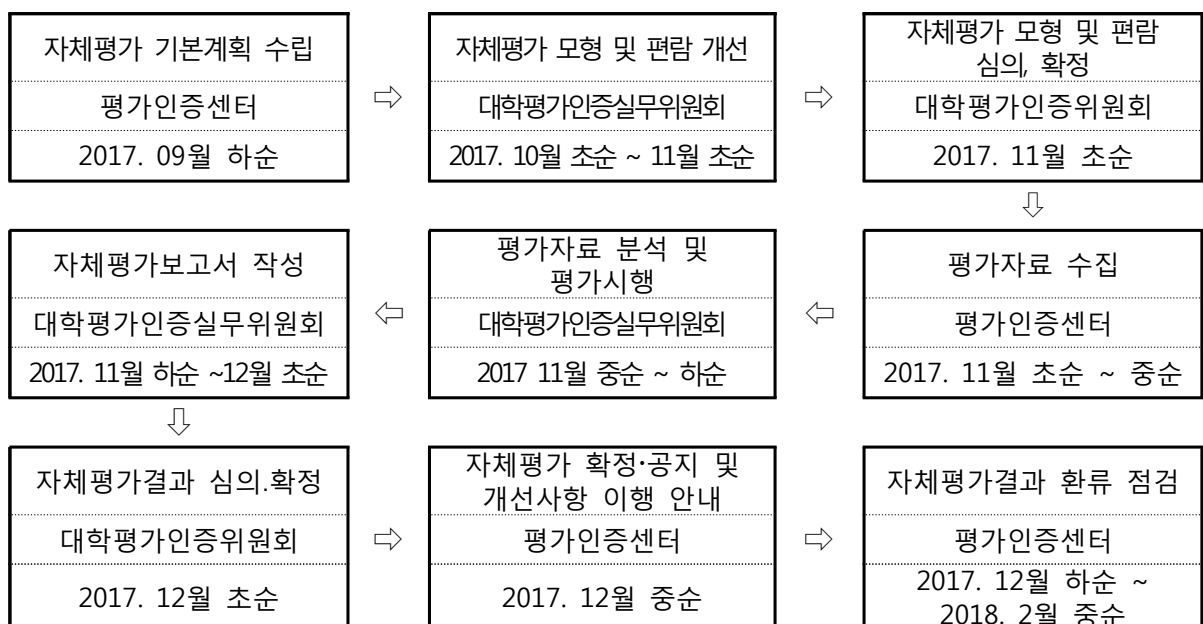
자체평가 기본계획 수립

평가인증센터

2017. 09월 하순

⇨

자체평가 모형 및 편람 개선

대학평가인증실무위원회

2017. 10월 초순 ~ 11월 초순

⇨

자체평가 모형 및 편람 심의, 확정

대학평가인증위원회

2017. 11월 초순

⇩

평가자료 수집

평가인증센터

2017. 11월 초순 ~ 중순

⇦

평가자료 분석 및 평가시행

대학평가인증실무위원회

2017 11월 중순 ~ 하순

⇦

자체평가보고서 작성

대학평가인증실무위원회

2017. 11월 하순 ~12월 초순

⇩

자체평가결과 심의.확정

대학평가인증위원회

2017. 12월 초순

⇨

자체평가 확정·공지 및 개선사항 이행 안내

평가인증센터

2017. 12월 중순

⇨

자체평가결과 환류 점검

평가인증센터

2017. 12월 하순 ~ 2018. 2월 중순